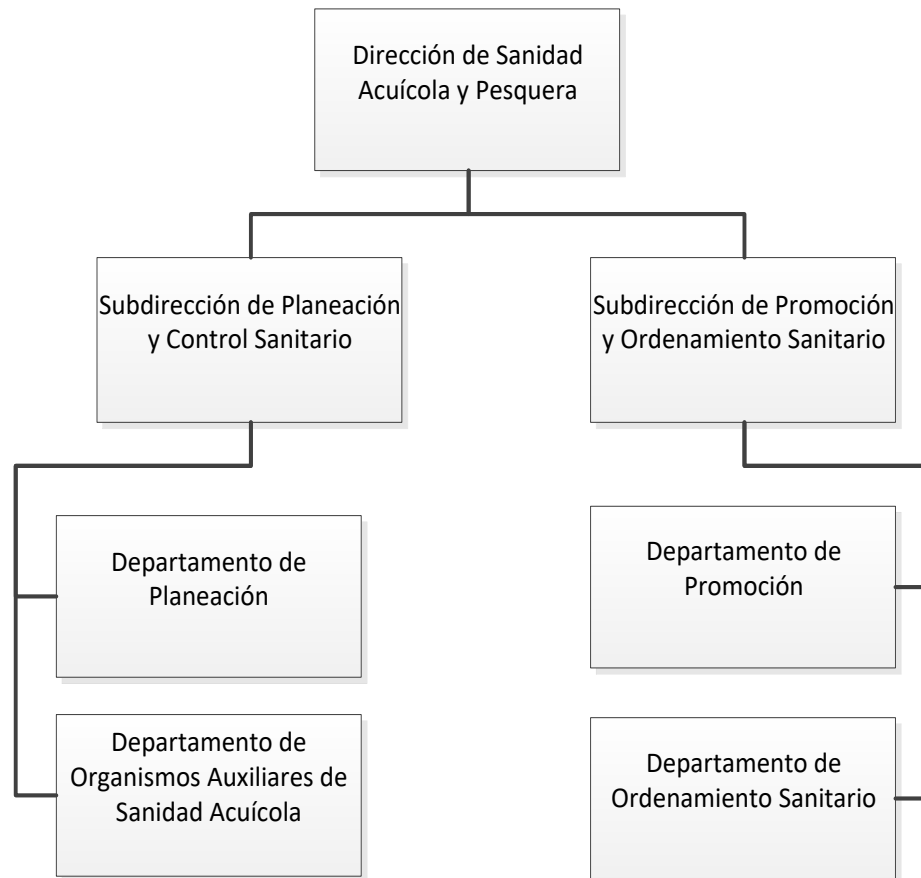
Dirección de Sanidad Acuícola y Pesquera

Subdirección de Planeación y Control Sanitario

Subdirección de Promoción y Ordenamiento Sanitario

Departamento de Planeación

Departamento de Organismos Auxiliares de Sanidad Acuícola

Departamento de Promoción

Departamento de Ordenamiento Sanitario